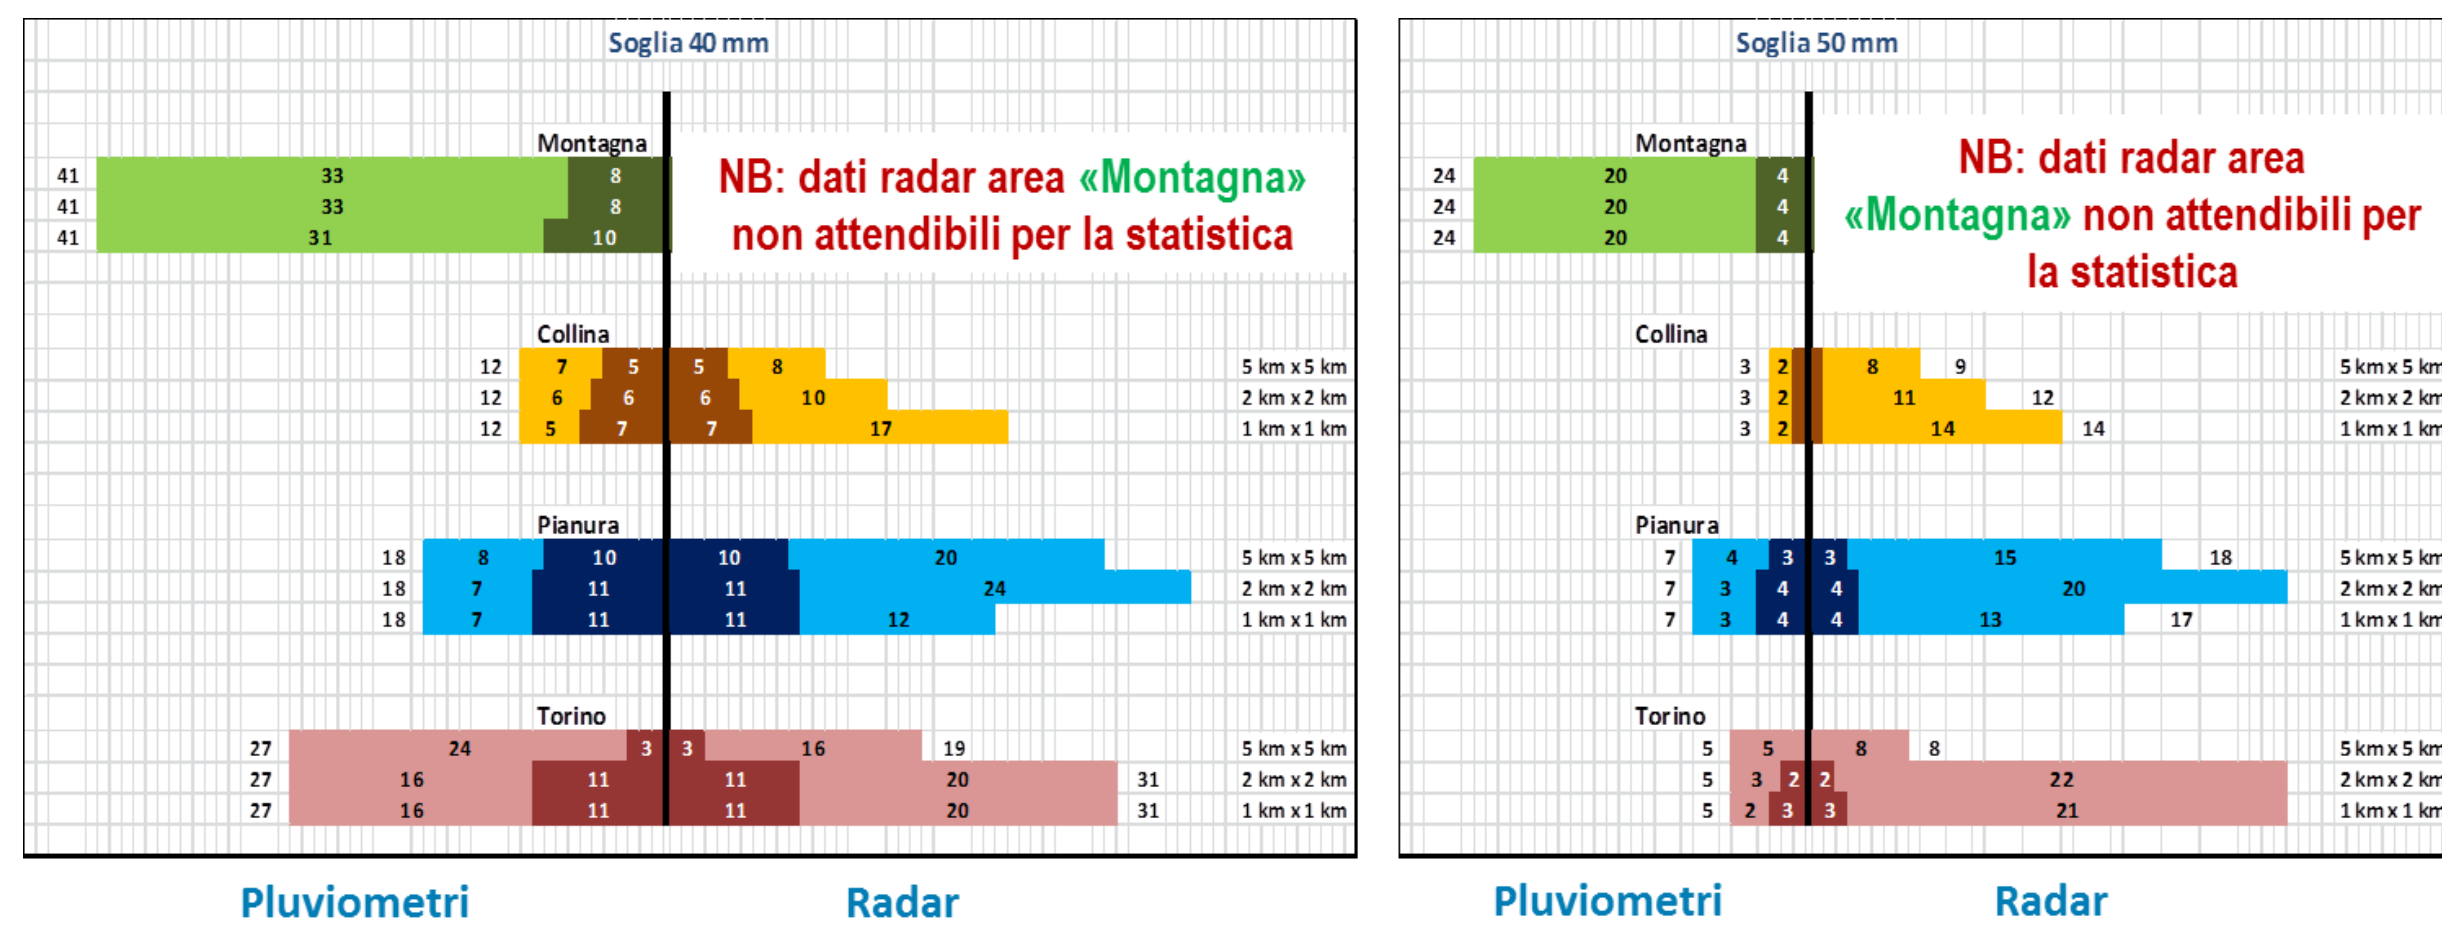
Soglia 40 mm

Montagna

NB: dati radar area «Montagna» non attendibili per la statistica

41 33 8
41 33 8
41 31 10

Collina

12 7 5 5 8 5 km x 5 km
12 6 6 6 10 2 km x 2 km
12 5 7 7 17 1 km x 1 km

Pianura

18 8 10 10 20 5 km x 5 km
18 7 11 11 24 2 km x 2 km
18 7 11 11 12 1 km x 1 km

Torino

27 24 3 3 16 19 5 km x 5 km
27 16 11 11 20 31 2 km x 2 km
27 16 11 11 20 31 1 km x 1 km

Pluviometri Radar

Soglia 50 mm

Montagna

NB: dati radar area «Montagna» non attendibili per la statistica

24 20 4
24 20 4
24 20 4

Collina

3 2 8 9 5 km x 5 km
3 2 11 12 2 km x 2 km
3 2 14 14 1 km x 1 km

Pianura

7 4 3 3 15 18 5 km x 5 km
7 3 4 4 20 2 km x 2 km
7 3 4 4 13 17 1 km x 1 km

Torino

5 5 8 8 5 km x 5 km
5 3 2 2 22 2 km x 2 km
5 2 3 3 21 1 km x 1 km

Pluviometri Radar